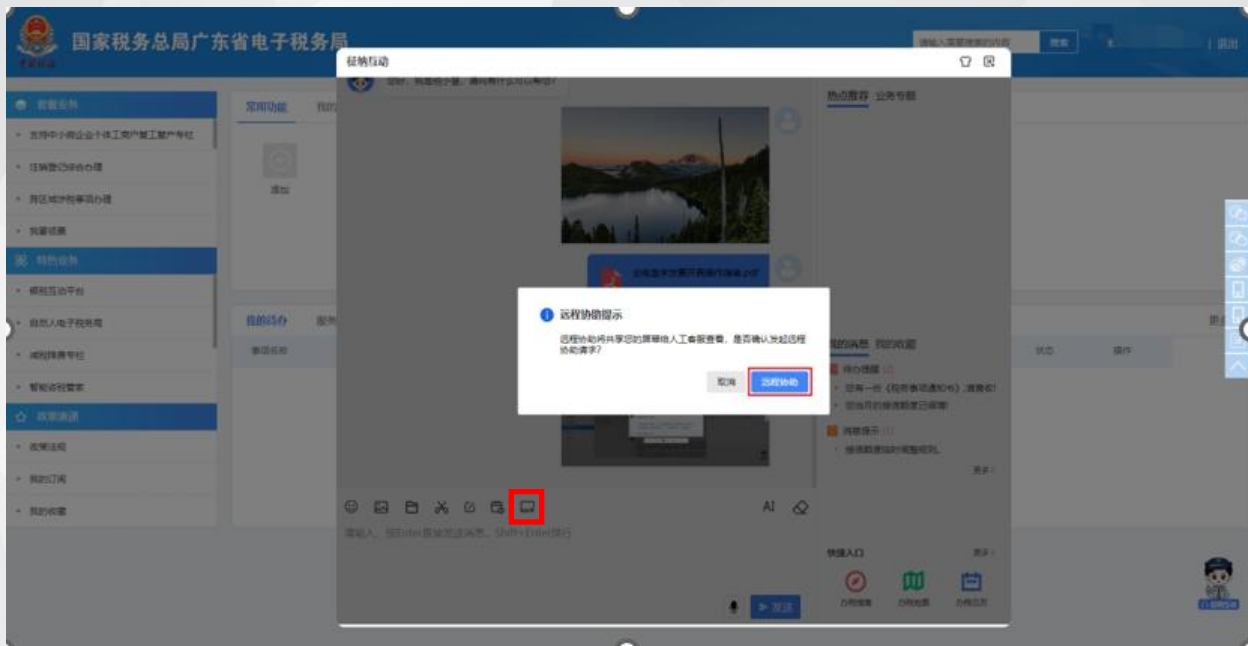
国家税务总局广东省电子税务局

征纳互动

远程协助提示

远程协助将共享您的屏幕给人工客服查看，是否确认发起远程协助请求？

取消 远程协助

常用功能

热点推荐 公告专题

我的待办

我的消息 我的收藏

快捷入口

AI

发送